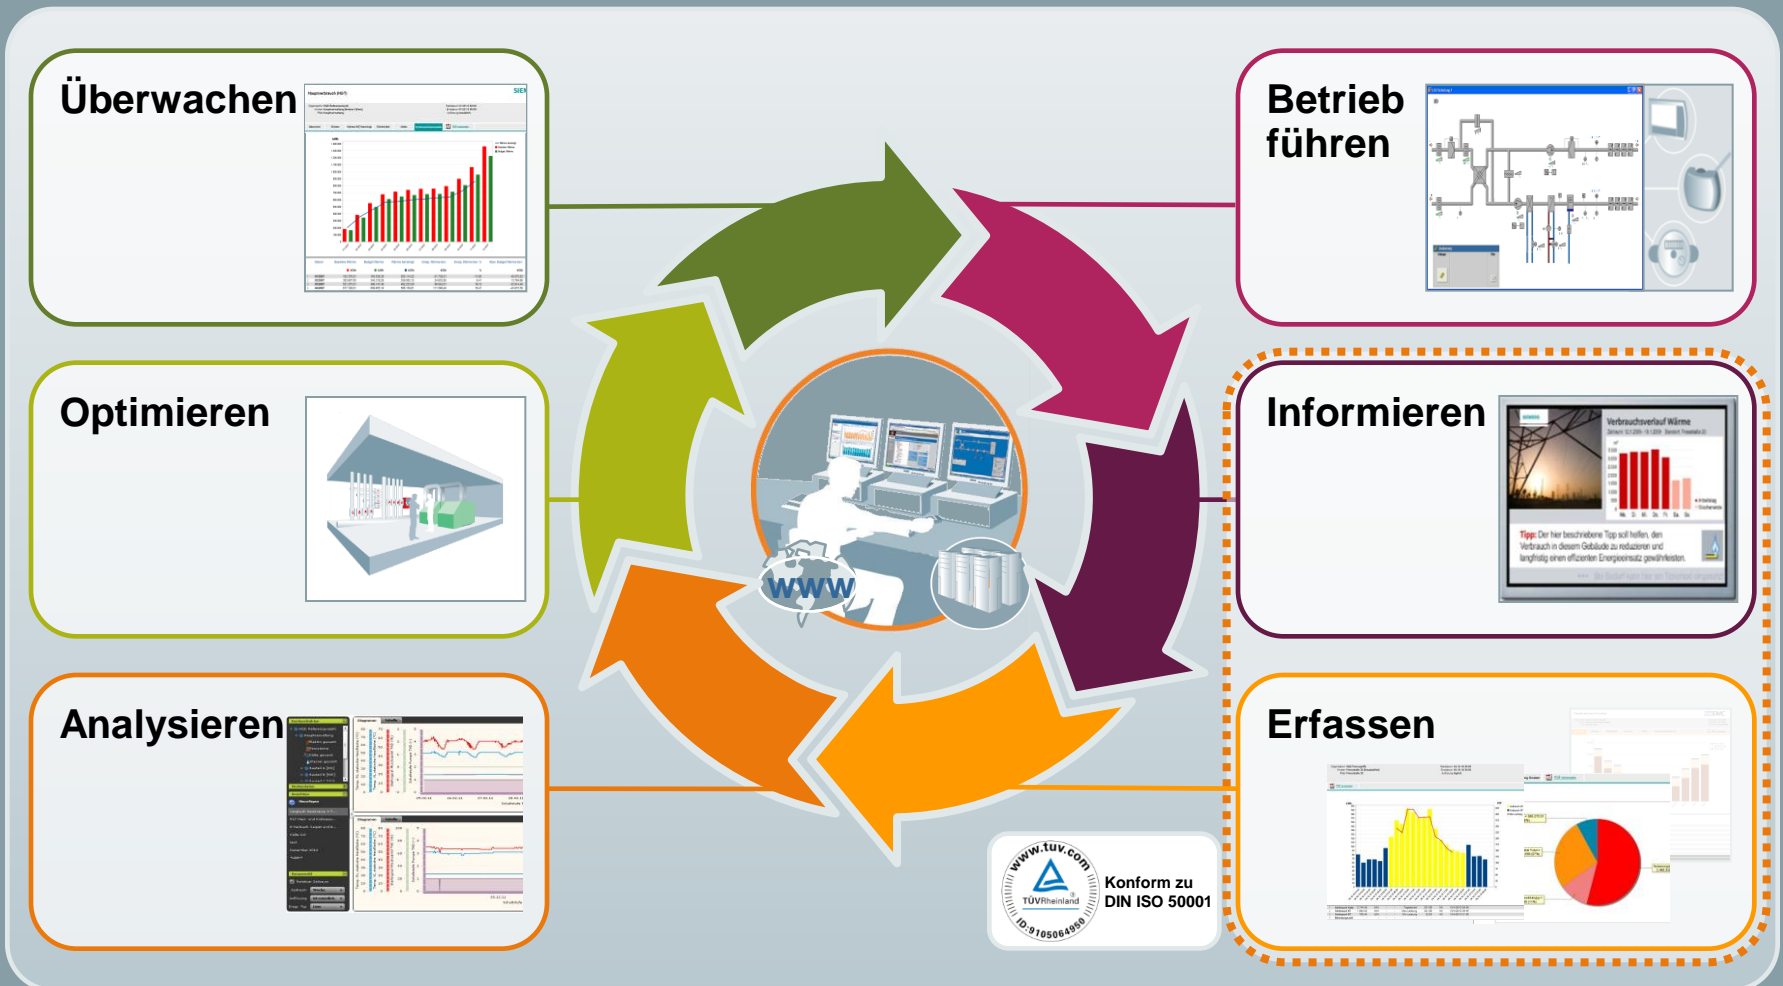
Überwachen

Betrieb führen

Optimieren

Informieren

Verbrauchsverlauf Wärme

Tipp: Der hier beschriebene Tipp soll helfen, den Verbrauch in diesem Gebäude zu reduzieren und langfristig einen effizienten Energieeinsatz gewährleisten.

WWW

Analysieren

Erfassen

www.tuv.com

TÜVRheinland

ID 9105064950

Konform zu DIN ISO 50001